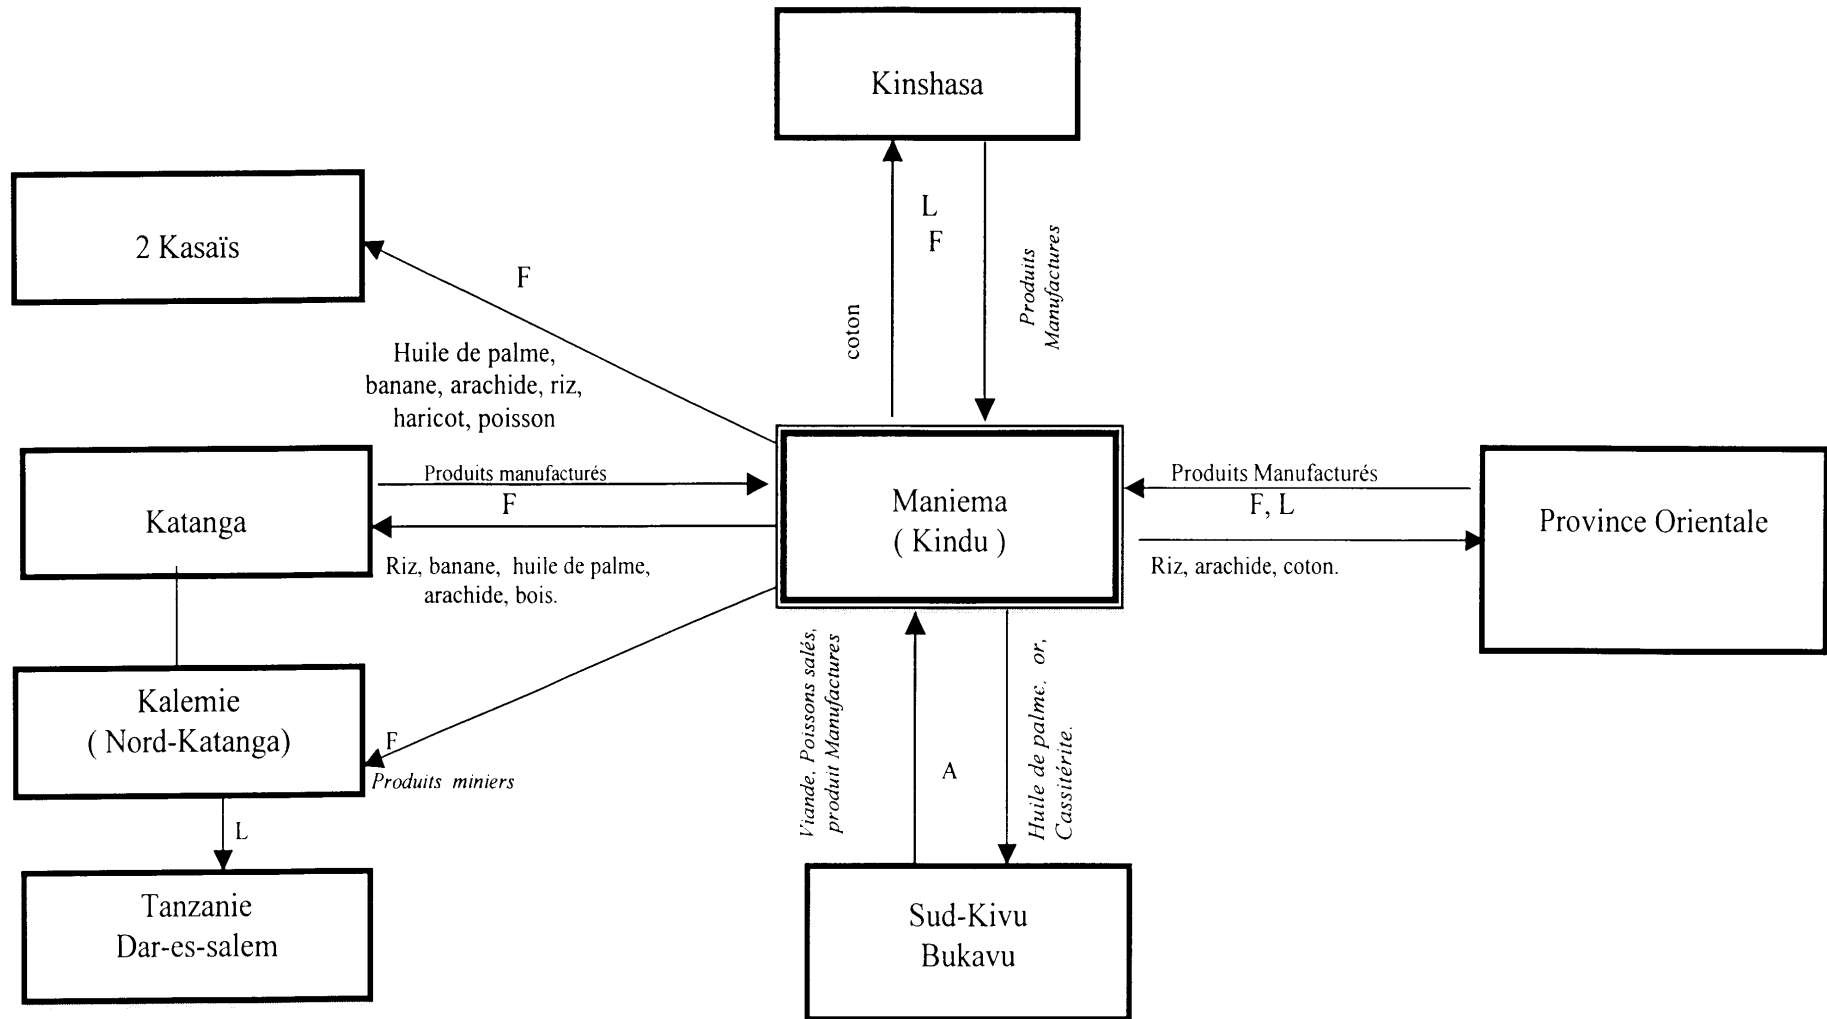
Kinshasa

2 Kasaïs

L
F

F

coton

Produits Manufactures

Huile de palme, banane, arachide, riz, haricot, poisson

Katanga

Produits manufacturés

F

Maniema
( Kindu )

Produits Manufacturés

F, L

Province Orientale

Riz, banane, huile de palme, arachide, bois.

Riz, arachide, coton.

Kalemie
( Nord-Katanga)

F

Produits miniers

Viande, Poissons salés, produit Manufactures

A

Huile de palme, or, Cassitérite.

L

Tanzanie
Dar-es-salem

Sud-Kivu
Bukavu